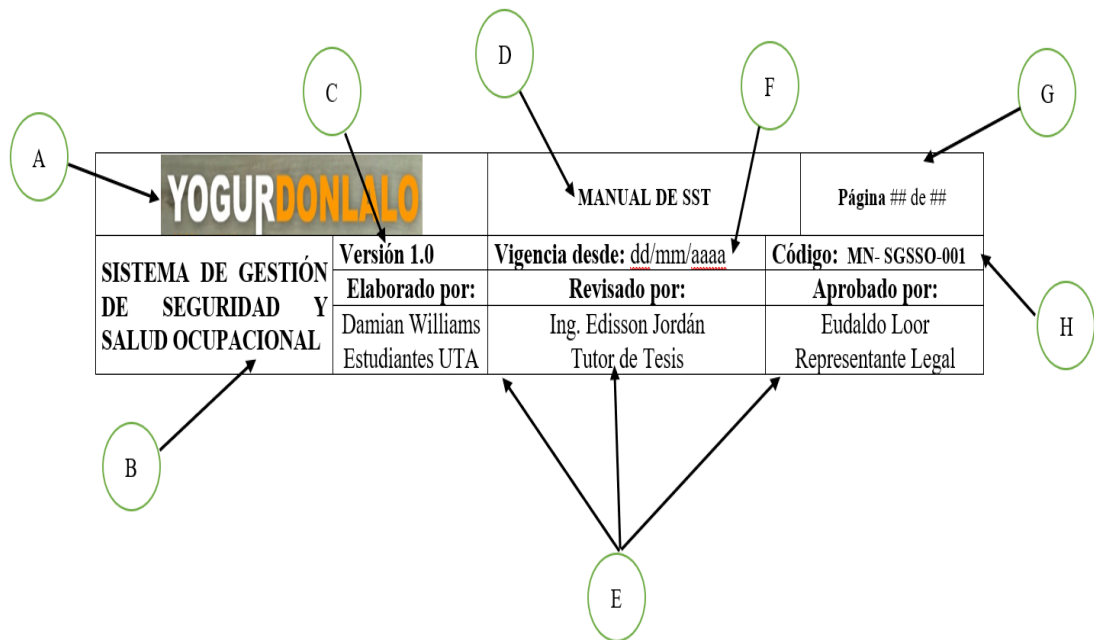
D

C

F

G

A

| YOGURDONLALO | | MANUAL DE SST | | Página ## de ## |
|---|---|---|---|---|
| SISTEMA DE GESTIÓN DE SEGURIDAD Y SALUD OCUPACIONAL | Versión 1.0 | Vigencia desde: dd/mm/aaaa | Código: MN- SGSSO-001 | |
| | Elaborado por: | Revisado por: | Aprobado por: | |
| | Damian Williams Estudiantes UTA | Ing. Edisson Jordán Tutor de Tesis | Eudaldo Loor Representante Legal | |

H

B

E